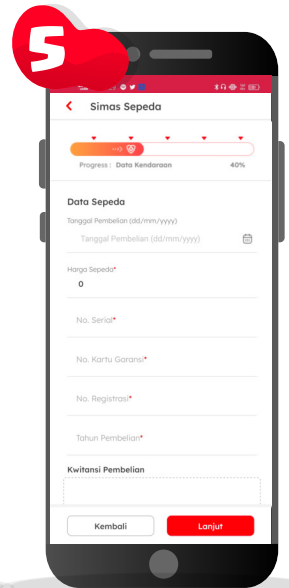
5

Simas Sepeda

Progress : Data Kendaraan 40%

Data Sepeda

Tanggal Pembelian (dd/mm/yyyy)

Tanggal Pembelian (dd/mm/yyyy)

Harga Sepeda*

0

No. Serial*

No. Kartu Garansi*

No. Registrasi*

Tahun Pembelian*

Kwitansi Pembelian

Kembali

Lanjut